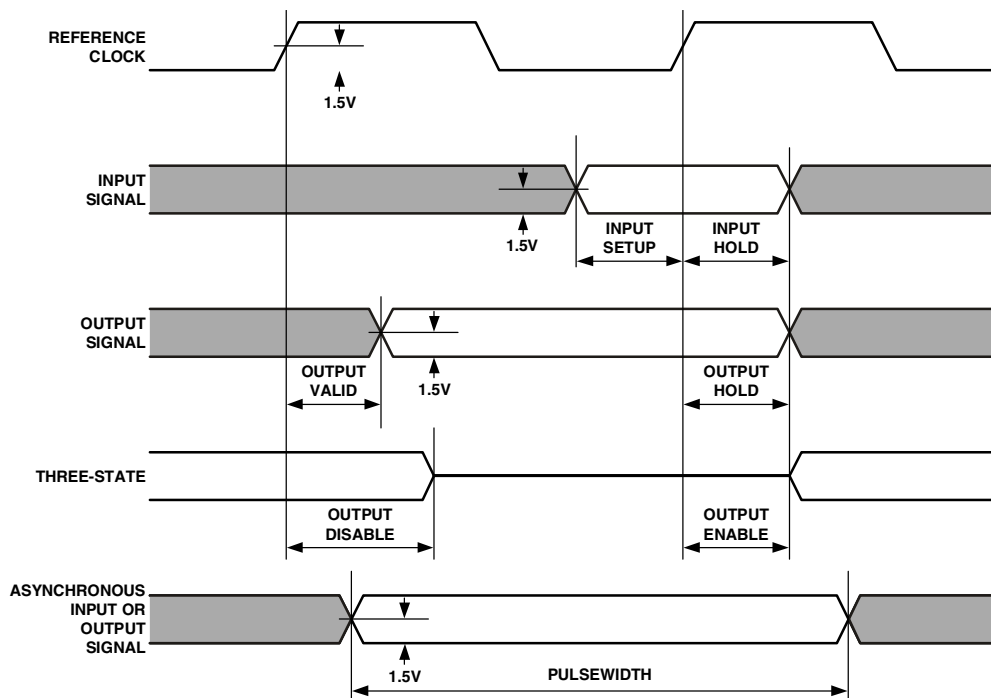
REFERENCE CLOCK

1.5V

INPUT SIGNAL

1.5V

INPUT SETUP

INPUT HOLD

OUTPUT SIGNAL

OUTPUT VALID

1.5V

OUTPUT HOLD

THREE-STATE

OUTPUT DISABLE

OUTPUT ENABLE

ASYNCHRONOUS INPUT OR OUTPUT SIGNAL

1.5V

PULSEWIDTH